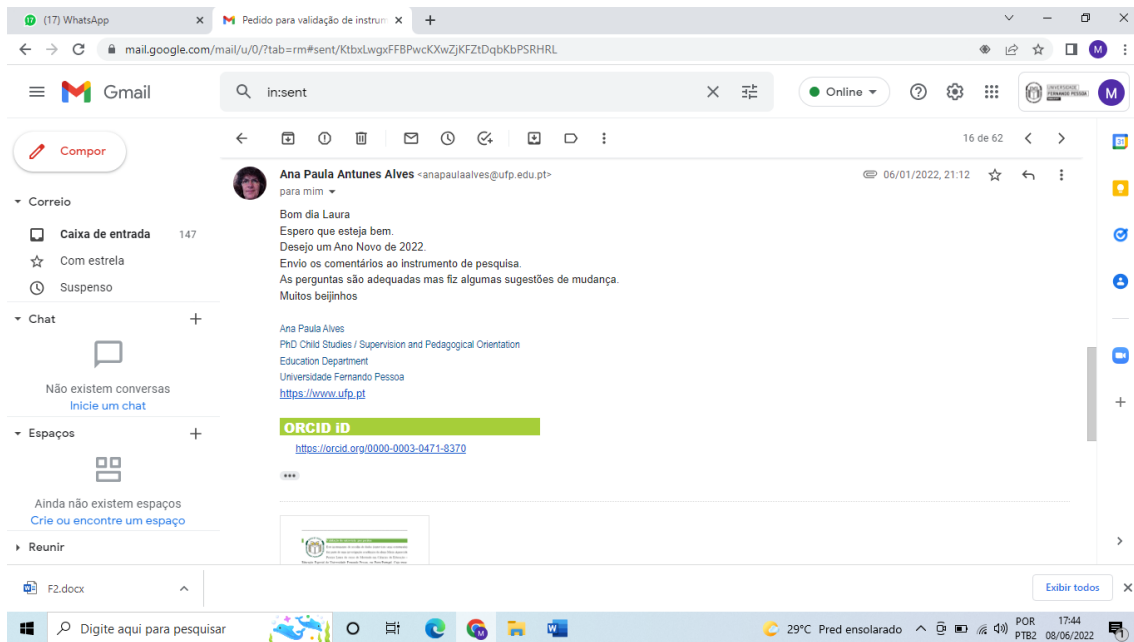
(17) WhatsApp
Pedido para validação de instrum
mail.google.com/mail/u/0/?tab=rm#sent/KtbxLwgxFFBPwcKXwZjKFZtDqbKbPSRHRL

Gmail
in:sent
Online
UNIVERSIDADE FERNANDO PESSOA
M

Compor
Correio
Caixa de entrada 147
Com estrela
Suspenso
Chat
Não existem conversas
Inicie um chat
Espaços
Ainda não existem espaços
Crie ou encontre um espaço
Reunir

16 de 62

Ana Paula Antunes Alves <anapaulaalves@ufp.edu.pt>
para mim
06/01/2022, 21:12

Bom dia Laura
Espero que esteja bem.
Desejo um Ano Novo de 2022.
Envio os comentários ao instrumento de pesquisa.
As perguntas são adequadas mas fiz algumas sugestões de mudança.
Muitos beijinhos

Ana Paula Alves
PhD Child Studies / Supervision and Pedagogical Orientation
Education Department
Universidade Fernando Pessoa
https://www.ufp.pt

ORCID iD
https://orcid.org/0000-0003-0471-8370

F2.docx
Exibir todos

Digite aqui para pesquisar
29°C Pred ensolarado
POR PTB2
17:44
08/06/2022